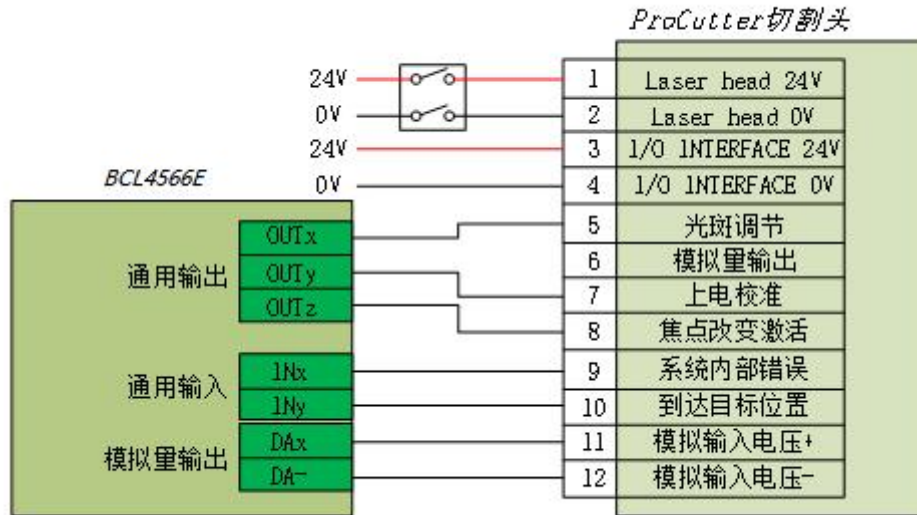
ProCutter切割头

24V
0V
24V
0V

BCL4566E

| | |
|---|---|
| 1 | Laser head 24V |
| 2 | Laser head 0V |
| 3 | 1/O 1NTERFACE 24V |
| 4 | 1/O 1NTERFACE 0V |
| 5 | 光斑调节 |
| 6 | 模拟量输出 |
| 7 | 上电校准 |
| 8 | 焦点改变激活 |
| 9 | 系统内部错误 |
| 10 | 到达目标位置 |
| 11 | 模拟输入电压+ |
| 12 | 模拟输入电压- |

通用输出
OUTx
OUTy
OUTz

通用输入
1Nx
1Ny

模拟量输出
DAx
DA-